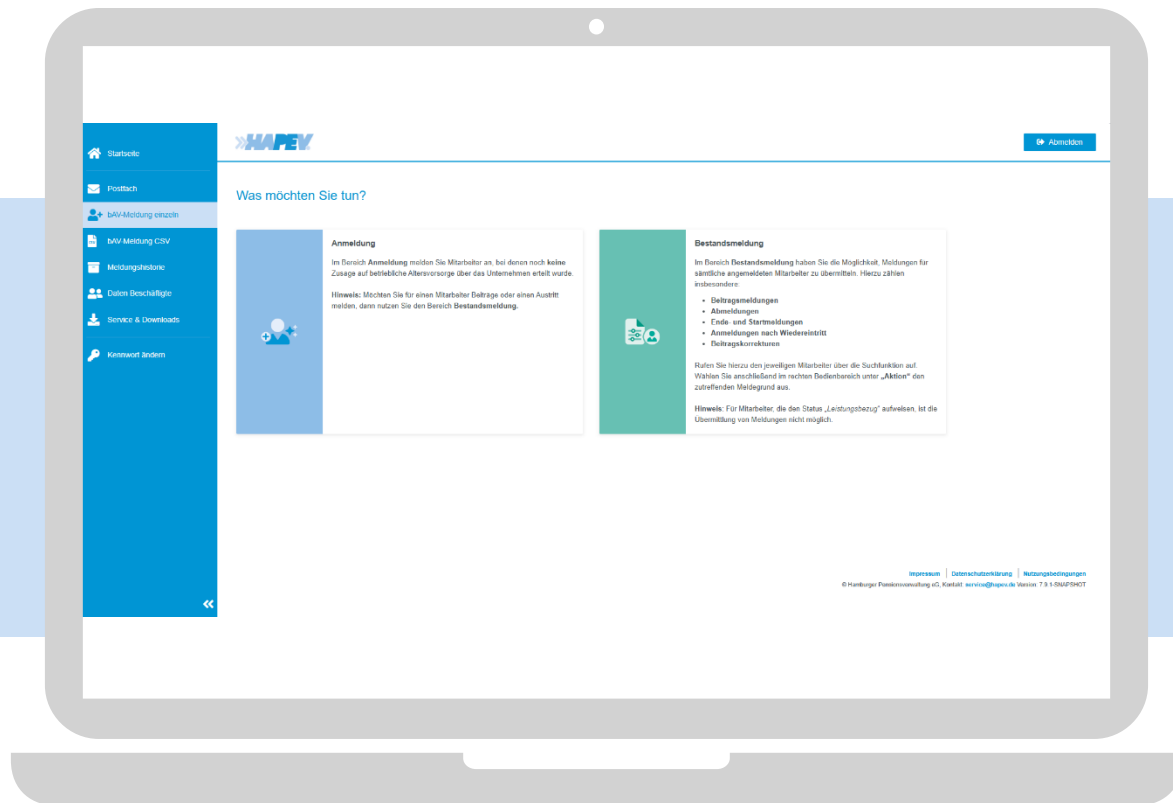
Startseite

Postfach

bAV-Meldung einzeln

bAV-Meldung CSV

Meldungshistorie

Daten Beschäftigte

Service & Downloads

Kennwort ändern

HAPEV

Abmelden

Was möchten Sie tun?

Anmeldung

Im Bereich **Anmeldung** melden Sie Mitarbeiter an, bei denen noch **keine** Zusage auf betriebliche Altersvorsorge über das Unternehmen erteilt wurde.

**Hinweis:** Möchten Sie für einen Mitarbeiter Beiträge oder einen Austritt melden, dann nutzen Sie den Bereich **Bestandsmeldung.**

Bestandsmeldung

Im Bereich **Bestandsmeldung** haben Sie die Möglichkeit, Meldungen für sämtliche angemeldeten Mitarbeiter zu übermitteln. Hierzu zählen insbesondere:

- Beitragsmeldungen
- Abmeldungen
- Ende- und Startmeldungen
- Anmeldungen nach Wiedereintritt
- Beitragskorrekturen

Rufen Sie hierzu den jeweiligen Mitarbeiter über die Suchfunktion auf. Wählen Sie anschließend im rechten Bedienbereich unter **„Aktion"** den zutreffenden Meldegrund aus.

**Hinweis:** Für Mitarbeiter, die den Status *„Leistungsbezug"* aufweisen, ist die Übermittlung von Meldungen nicht möglich.

Impressum | Datenschutzerklärung | Nutzungsbedingungen

© Hamburger Pensionsverwaltung eG, Kontakt: service@hapev.de Version: 7.9.1-SNAPSHOT